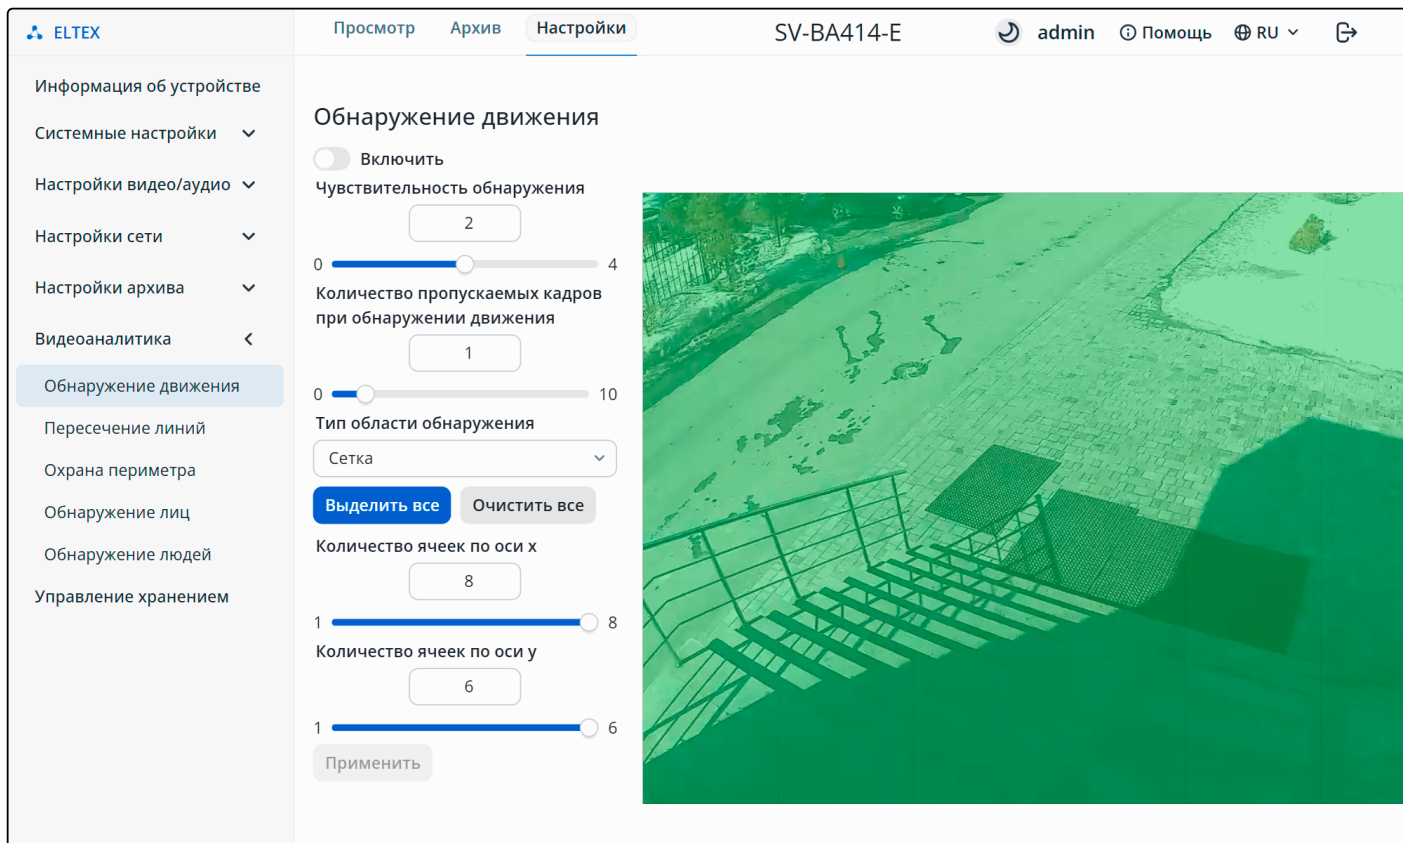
ELTEX

Просмотр Архив Настройки

SV-BA414-E

admin Помощь RU

Информация об устройстве

Системные настройки

Настройки видео/аудио

Настройки сети

Настройки архива

Видеоаналитика

Обнаружение движения

Пересечение линий

Охрана периметра

Обнаружение лиц

Обнаружение людей

Управление хранением

Обнаружение движения

Включить

Чувствительность обнаружения

2

0 4

Количество пропускаемых кадров при обнаружении движения

1

0 10

Тип области обнаружения

Сетка

Выделить все Очистить все

Количество ячеек по оси x

8

1 8

Количество ячеек по оси y

6

1 6

Применить